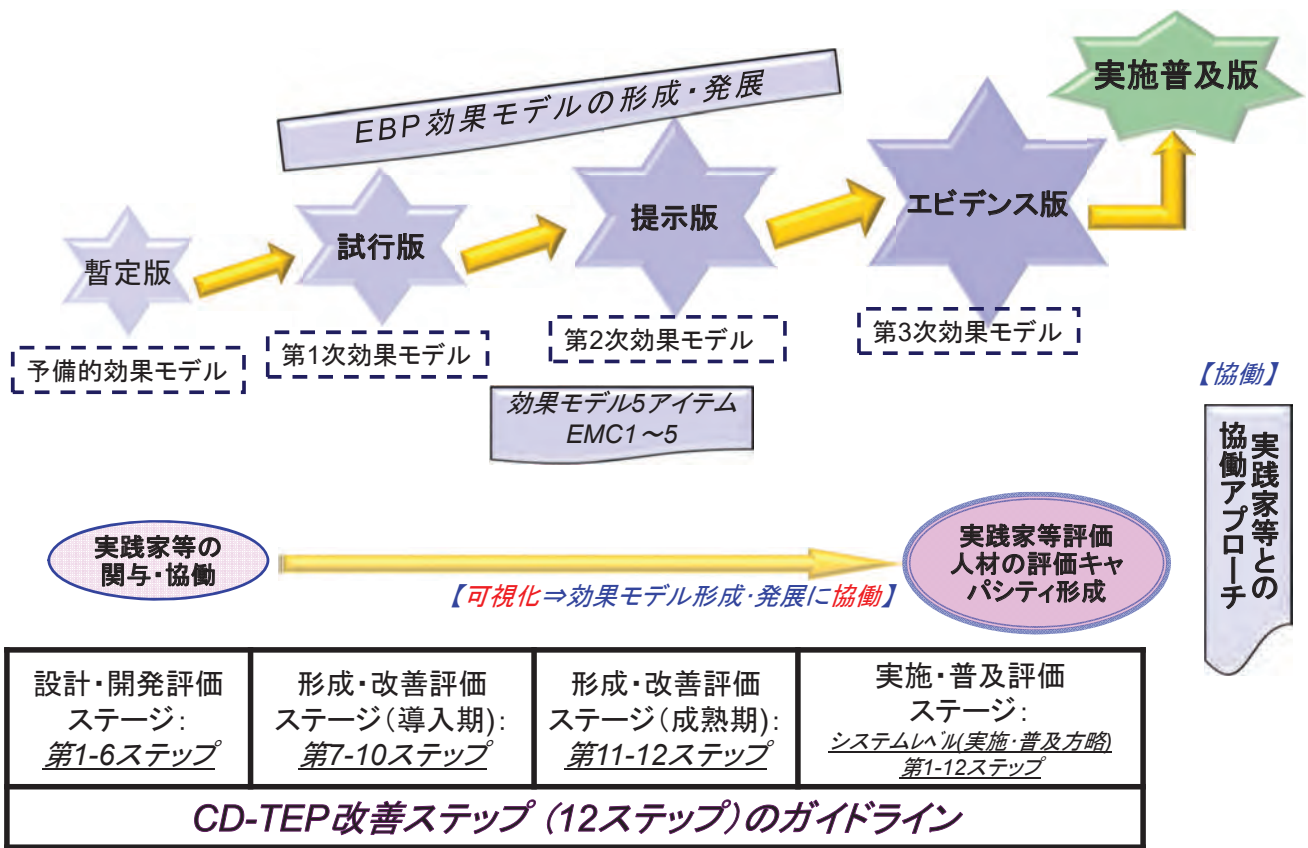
EBP効果モデルの形成・発展

実施普及版

暫定版

試行版

提示版

エビデンス版

予備的効果モデル

第1次効果モデル

第2次効果モデル

第3次効果モデル

効果モデル5アイテム
EMC1～5

【協働】

実践家等との協働アプローチ

実践家等の関与・協働

実践家等評価人材の評価キャパシティ形成

【可視化⇒効果モデル形成・発展に協働】

| 設計・開発評価ステージ：第1-6ステップ | 形成・改善評価ステージ（導入期）：第7-10ステップ | 形成・改善評価ステージ（成熟期）：第11-12ステップ | 実施・普及評価ステージ：システムレベル(実施・普及方略)第1-12ステップ |
|---|---|---|---|

CD-TEP改善ステップ（12ステップ）のガイドライン